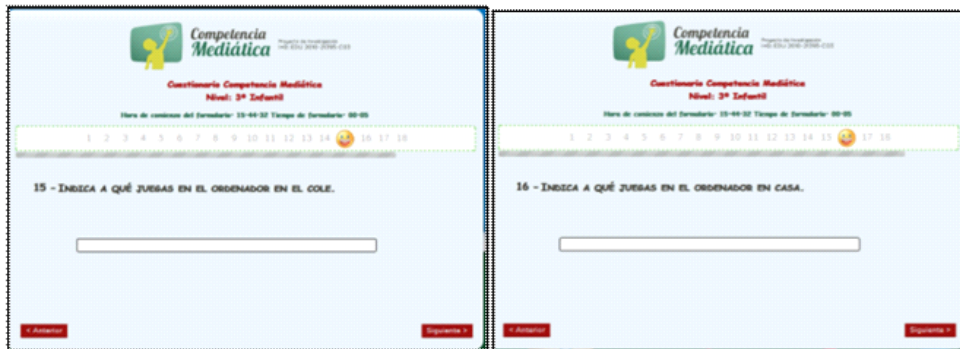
Competencia Mediática

Proyecto de Investigación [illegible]

Cuestionario Competencia Mediática
Nivel: 3º Infantil

Hora de comienzo del formulario: 15:44:32 Tiempo de formulario: 00:05

1 2 3 4 5 6 7 8 9 10 11 12 13 14 16 17 18

15 - Indica a qué juegas en el ordenador en el cole.

< Anterior

Siguiente >

Competencia Mediática

Proyecto de Investigación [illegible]

Cuestionario Competencia Mediática
Nivel: 3º Infantil

Hora de comienzo del formulario: 15:44:32 Tiempo de formulario: 00:05

1 2 3 4 5 6 7 8 9 10 11 12 13 14 15 17 18

16 - Indica a qué juegas en el ordenador en casa.

< Anterior

Siguiente >